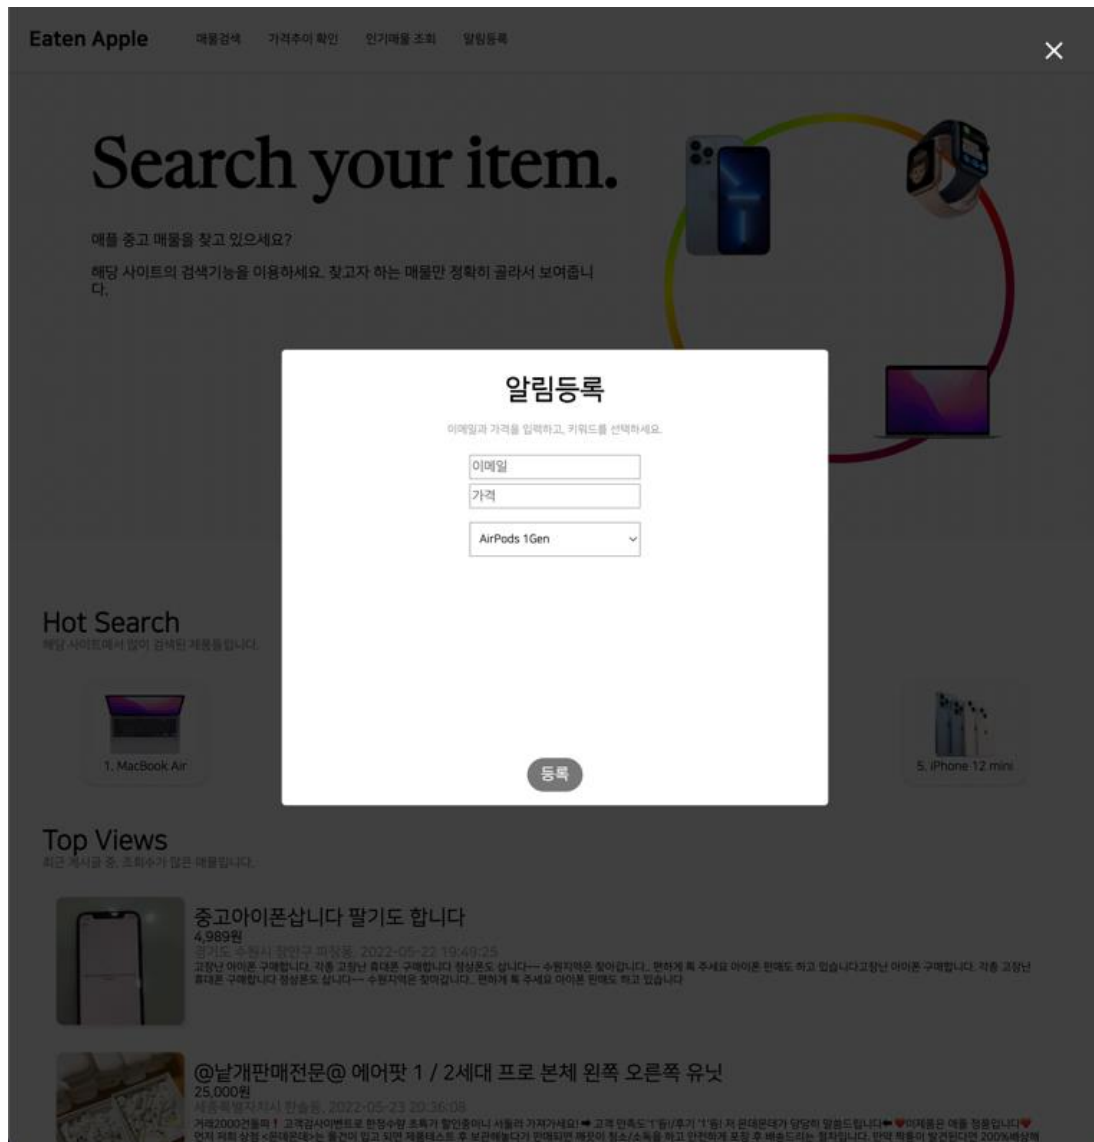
Eaten Apple 매물검색 가격추이 확인 인기매물 조회 알림등록

×

Search your item.

애플 중고 매물을 찾고 있으세요?

해당 사이트의 검색기능을 이용하세요. 찾고자 하는 매물만 정확히 골라서 보여줍니다.

알림등록

이메일과 가격을 입력하고, 키워드를 선택하세요.

이메일

가격

AirPods 1Gen

등록

Hot Search

해당 사이트에서 많이 검색된 제품들입니다.

1. MacBook Air

5. iPhone 12 mini

Top Views

최근 게시글 중, 조회수가 많은 매물입니다.

중고아이폰삽니다 팔기도 합니다

4,989원

경기도 수원시 장안구 파장동, 2022-05-22 19:49:25

고장난 아이폰 구매합니다. 각종 고장난 휴대폰 구매합니다 정상폰도 삽니다~~ 수원지역은 찾아갑니다.. 편하게 톡 주세요 아이폰 판매도 하고 있습니다고장난 아이폰 구매합니다. 각종 고장난 휴대폰 구매합니다 정상폰도 삽니다~~ 수원지역은 찾아갑니다.. 편하게 톡 주세요 아이폰 판매도 하고 있습니다

@낱개판매전문@ 에어팟 1 / 2세대 프로 본체 왼쪽 오른쪽 유닛

25,000원

세종특별자치시 한솔동, 2022-05-23 20:36:08

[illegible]